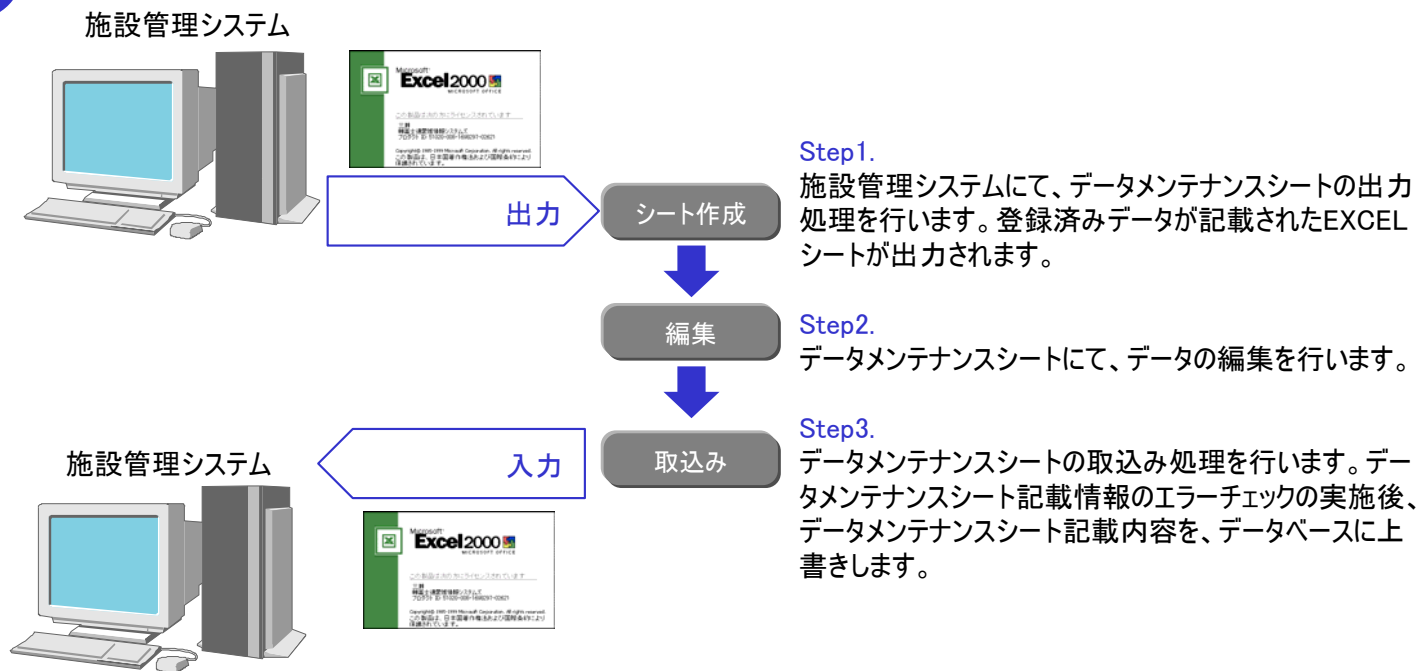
施設管理システム

Microsoft Excel 2000 MICROSOFT OFFICE

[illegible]

出力

シート作成

Step1.
施設管理システムにて、データメンテナンスシートの出力処理を行います。登録済みデータが記載されたEXCELシートが出力されます。

編集

Step2.
データメンテナンスシートにて、データの編集を行います。

施設管理システム

入力

取込み

Step3.
データメンテナンスシートの取込み処理を行います。データメンテナンスシート記載情報のエラーチェックの実施後、データメンテナンスシート記載内容を、データベースに上書きします。

Microsoft Excel 2000 MICROSOFT OFFICE

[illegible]